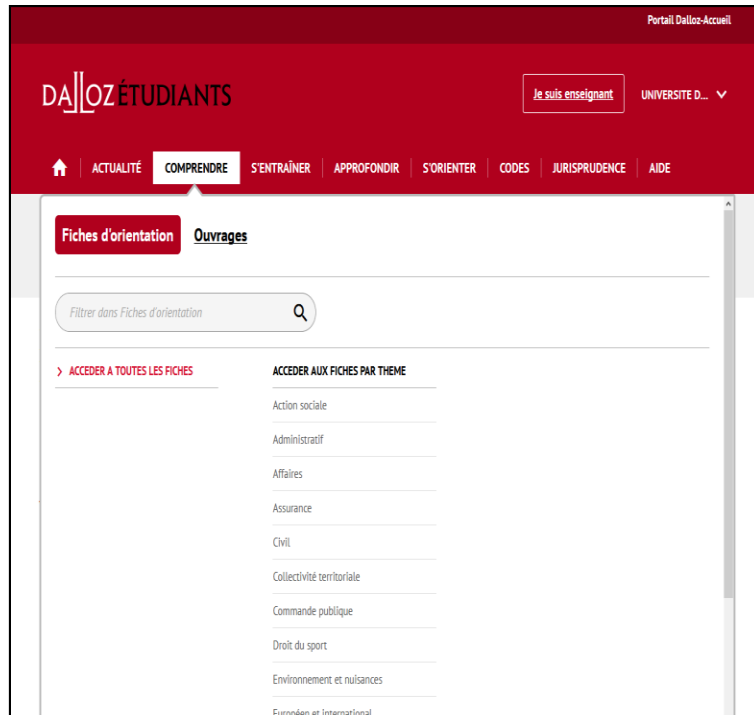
Portail Dalloz-Accueil

DALLOZ ÉTUDIANTS

Je suis enseignant

UNIVERSITE D...

ACTUALITÉ | COMPRENDRE | S'ENTRAÎNER | APPROFONDIR | S'ORIENTER | CODES | JURISPRUDENCE | AIDE

Fiches d'orientation

Ouvrages

Filtrer dans Fiches d'orientation

> ACCEDER A TOUTES LES FICHES

ACCEDER AUX FICHES PAR THEME

Action sociale

Administratif

Affaires

Assurance

Civil

Collectivité territoriale

Commande publique

Droit du sport

Environnement et nuisances

Européen et international